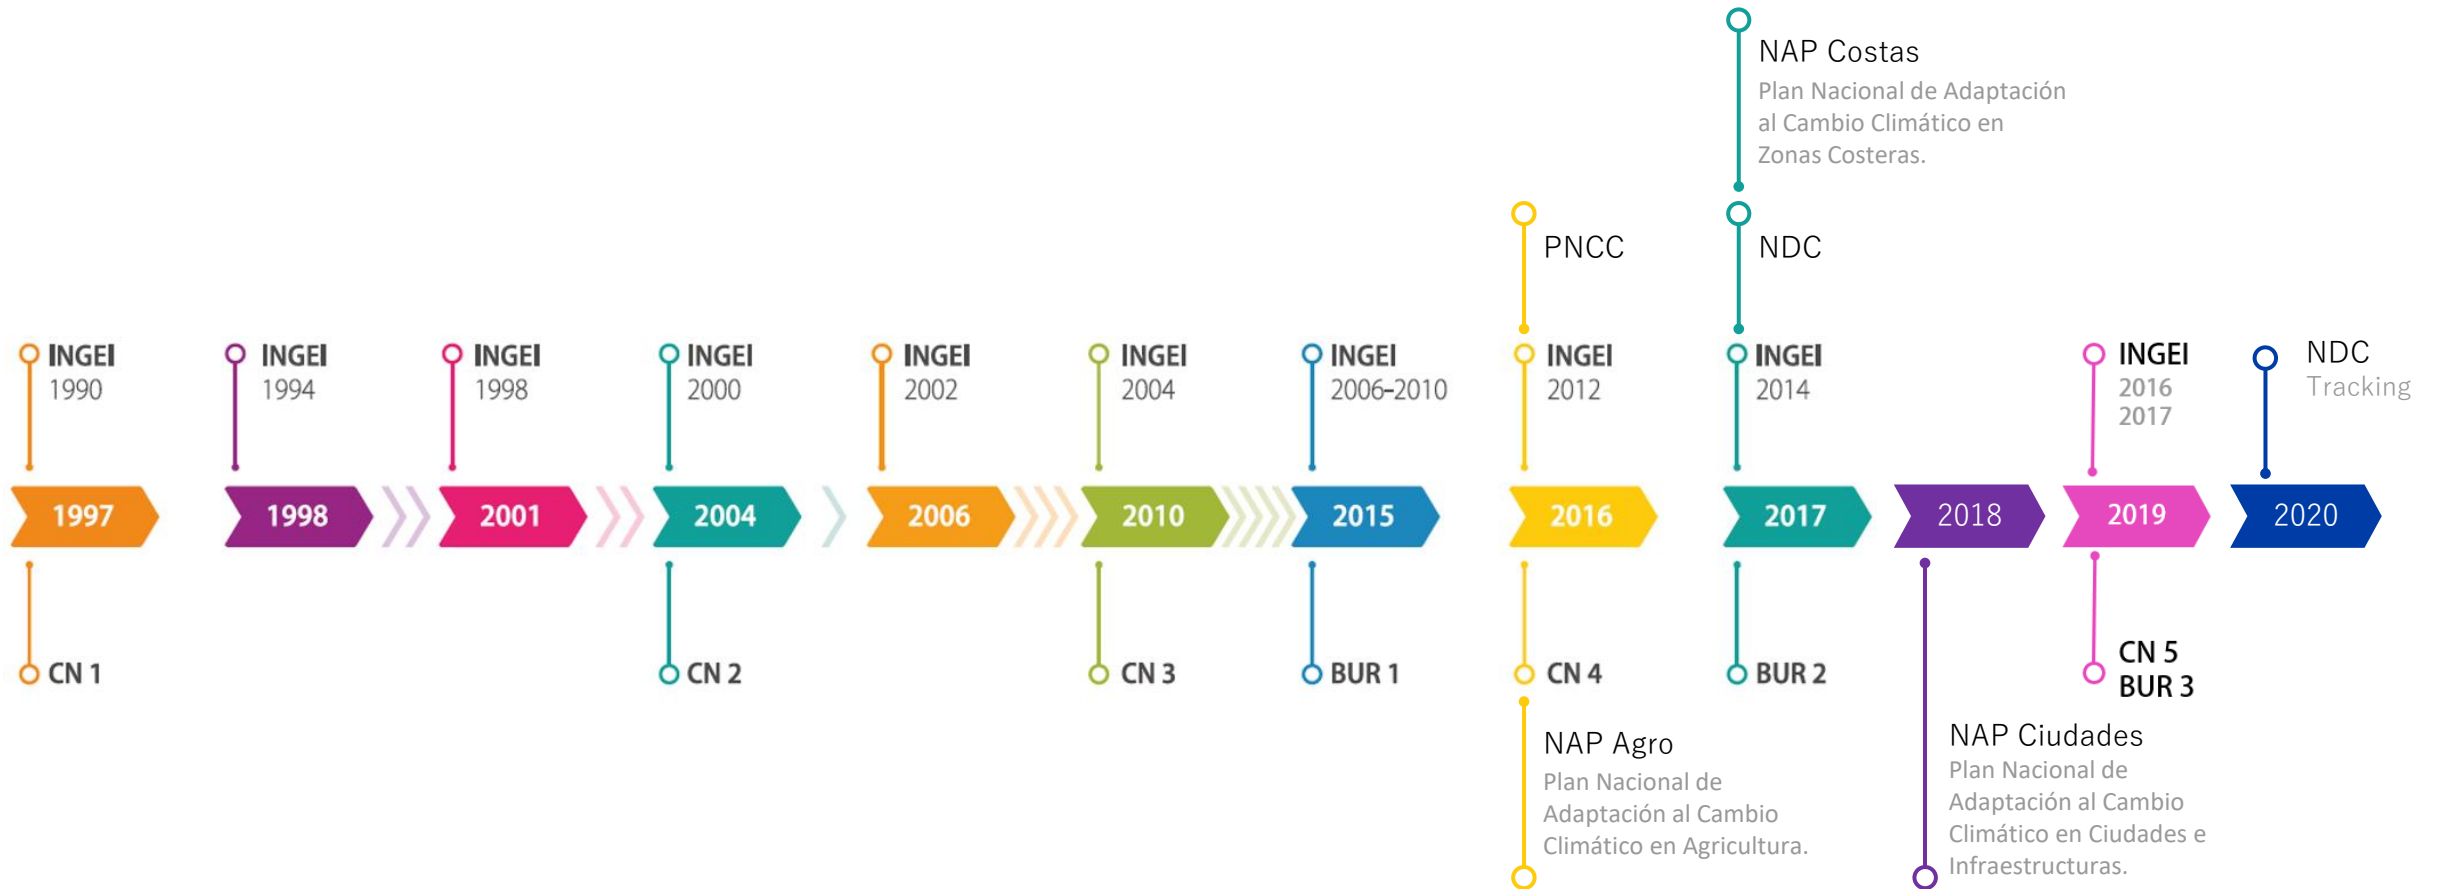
NAP Costas
Plan Nacional de Adaptación al Cambio Climático en Zonas Costeras.

PNCC

NDC

INGEI 1990

INGEI 1994

INGEI 1998

INGEI 2000

INGEI 2002

INGEI 2004

INGEI 2006-2010

INGEI 2012

INGEI 2014

INGEI 2016 2017

NDC Tracking

1997

1998

2001

2004

2006

2010

2015

2016

2017

2018

2019

2020

CN 1

CN 2

CN 3

BUR 1

CN 4

BUR 2

CN 5
BUR 3

NAP Agro
Plan Nacional de Adaptación al Cambio Climático en Agricultura.

NAP Ciudades
Plan Nacional de Adaptación al Cambio Climático en Ciudades e Infraestructuras.